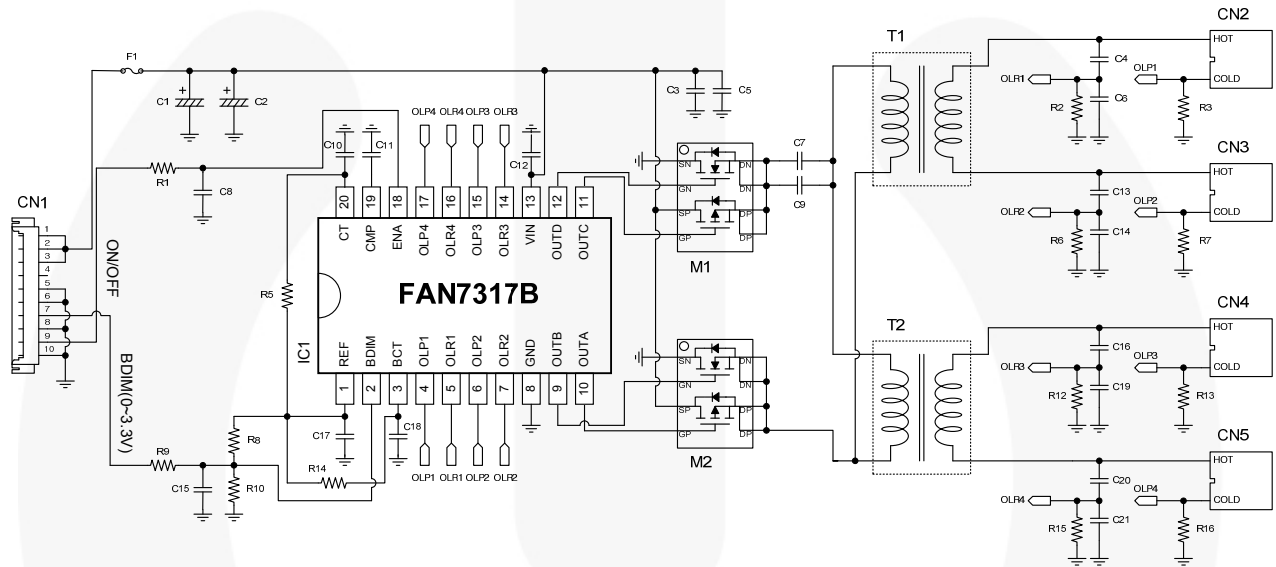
F1
C1
C2
C3
C5
CN1
1
2
3
4
5
6
7
8
9
10
ON/OFF
BDIM(0~3.3V)
R1
C8
C10
C11
C12
OLP4 OLR4 OLP3 OLR3
20 19 18 17 16 15 14 13 12 11
CT CMP ENA OLP4 OLR4 OLP3 OLR3 VIN OUTD OUTC
FAN7317B
IC1
REF BDIM BCT OLP1 OLR1 OLP2 OLR2 GND OUTB OUTA
1 2 3 4 5 6 7 8 9 10
R5
R8
R9
R10
R14
C15
C17
C18
OLP1 OLR1 OLP2 OLR2
SN DN
GN DN
SP DP
GP DP
M1
SN DN
GN DN
SP DP
GP DP
M2
C7
C9
T1
T2
CN2
HOT
COLD
OLR1
OLP1
C4
C6
R2
R3
CN3
HOT
COLD
C13
C14
OLR2
OLP2
R6
R7
CN4
HOT
COLD
C16
C19
OLR3
OLP3
R12
R13
CN5
HOT
COLD
C20
C21
OLR4
OLP4
R15
R16